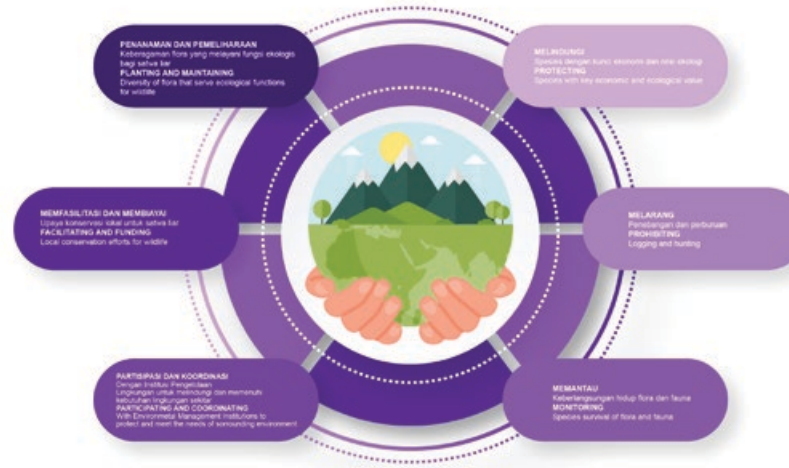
PENANAMAN DAN PEMELIHARAAN
Keberagaman flora yang melayani fungsi ekologis bagi satwa liar
PLANTING AND MAINTAINING
Diversity of flora that serve ecological functions for wildlife

MELINDUNGI
Spesies dengan kunci ekonomi dan nilai ekologi
PROTECTING
Species with key economic and ecological value

MEMFASILITASI DAN MEMBIAYAI
Upaya konservasi lokal untuk satwa liar
FACILITATING AND FUNDING
Local conservation efforts for wildlife

MELARANG
Penebangan dan perburuan
PROHIBITING
Logging and hunting

PARTISIPASI DAN KOORDINASI
Dengan Institusi Pengelolaan Lingkungan untuk melindungi dan memenuhi kebutuhan lingkungan sekitar
PARTICIPATING AND COORDINATING
With Environmental Management Institutions to protect and meet the needs of surrounding environment

MEMANTAU
Keberlangsungan hidup flora dan fauna
MONITORING
Species survival of flora and fauna